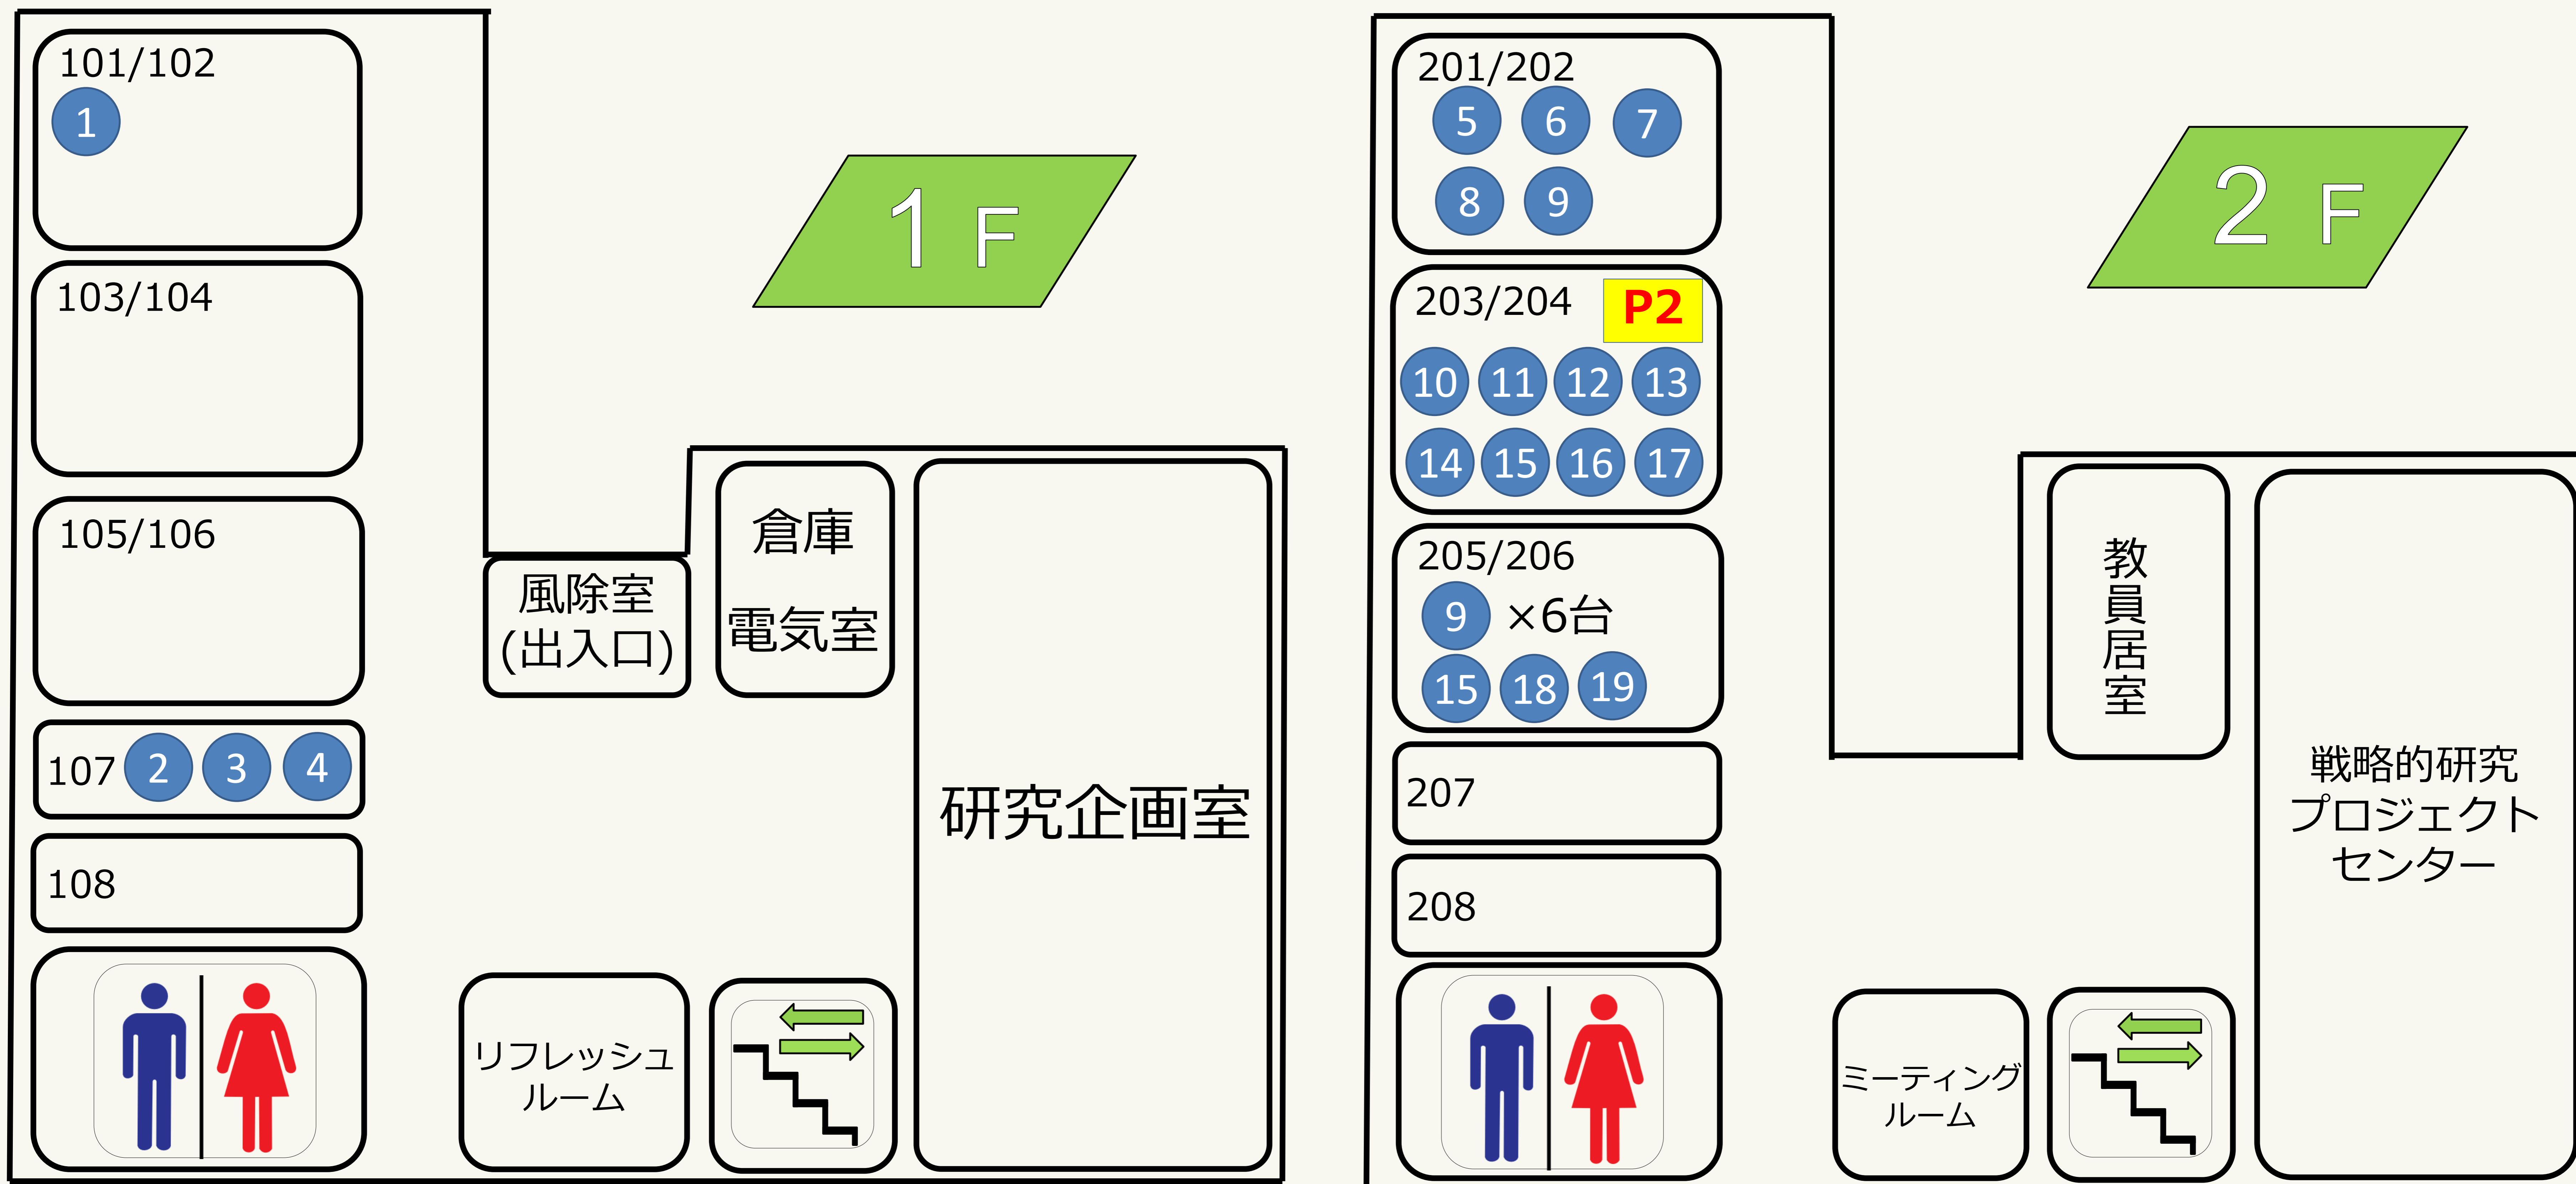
101/102
1

103/104

105/106

107 2 3 4

108

1 F

風除室
(出入口)

倉庫
電気室

研究企画室

リフレッシュ
ルーム

201/202
5 6 7
8 9

203/204 P2
10 11 12 13
14 15 16 17

205/206
9 ×6台
15 18 19

207

208

2 F

教員居室

戦略的研究
プロジェクト
センター

ミーティング
ルーム